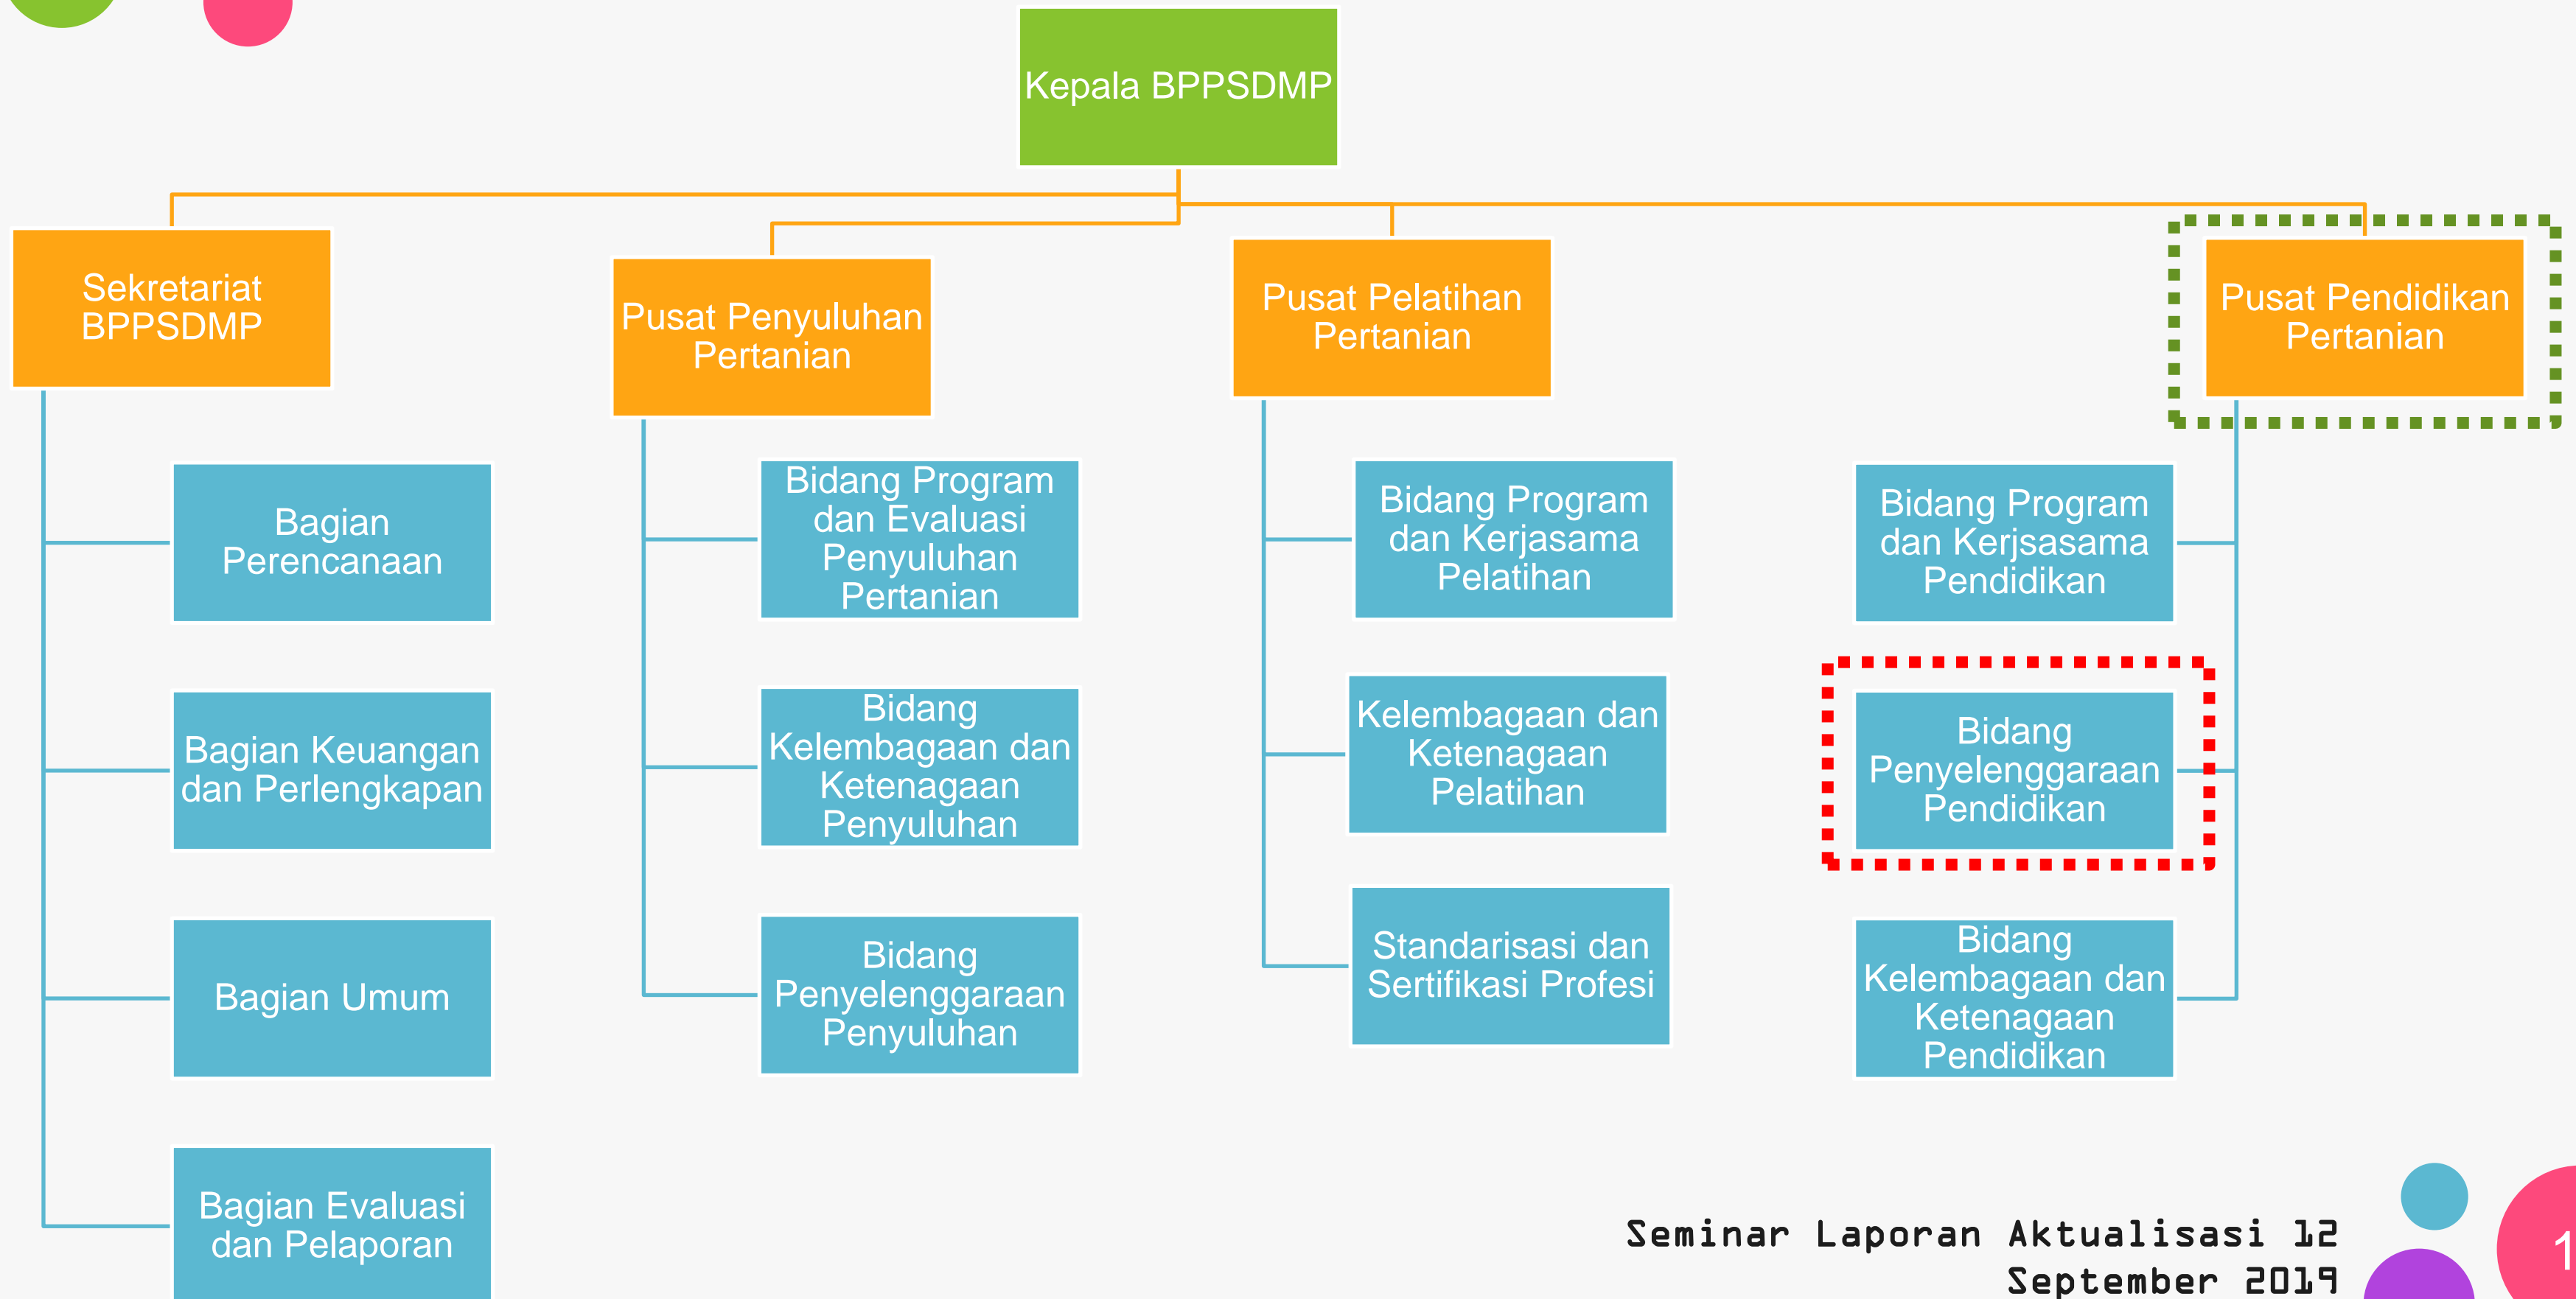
Kepala BPPSDMP

Sekretariat BPPSDMP

Bagian Perencanaan

Bagian Keuangan dan Perlengkapan

Bagian Umum

Bagian Evaluasi dan Pelaporan

Pusat Penyuluhan Pertanian

Bidang Program dan Evaluasi Penyuluhan Pertanian

Bidang Kelembagaan dan Ketenagaan Penyuluhan

Bidang Penyelenggaraan Penyuluhan

Pusat Pelatihan Pertanian

Bidang Program dan Kerjasama Pelatihan

Kelembagaan dan Ketenagaan Pelatihan

Standarisasi dan Sertifikasi Profesi

Pusat Pendidikan Pertanian

Bidang Program dan Kerjsasama Pendidikan

Bidang Penyelenggaraan Pendidikan

Bidang Kelembagaan dan Ketenagaan Pendidikan

Seminar Laporan Aktualisasi 12 September 2019

1